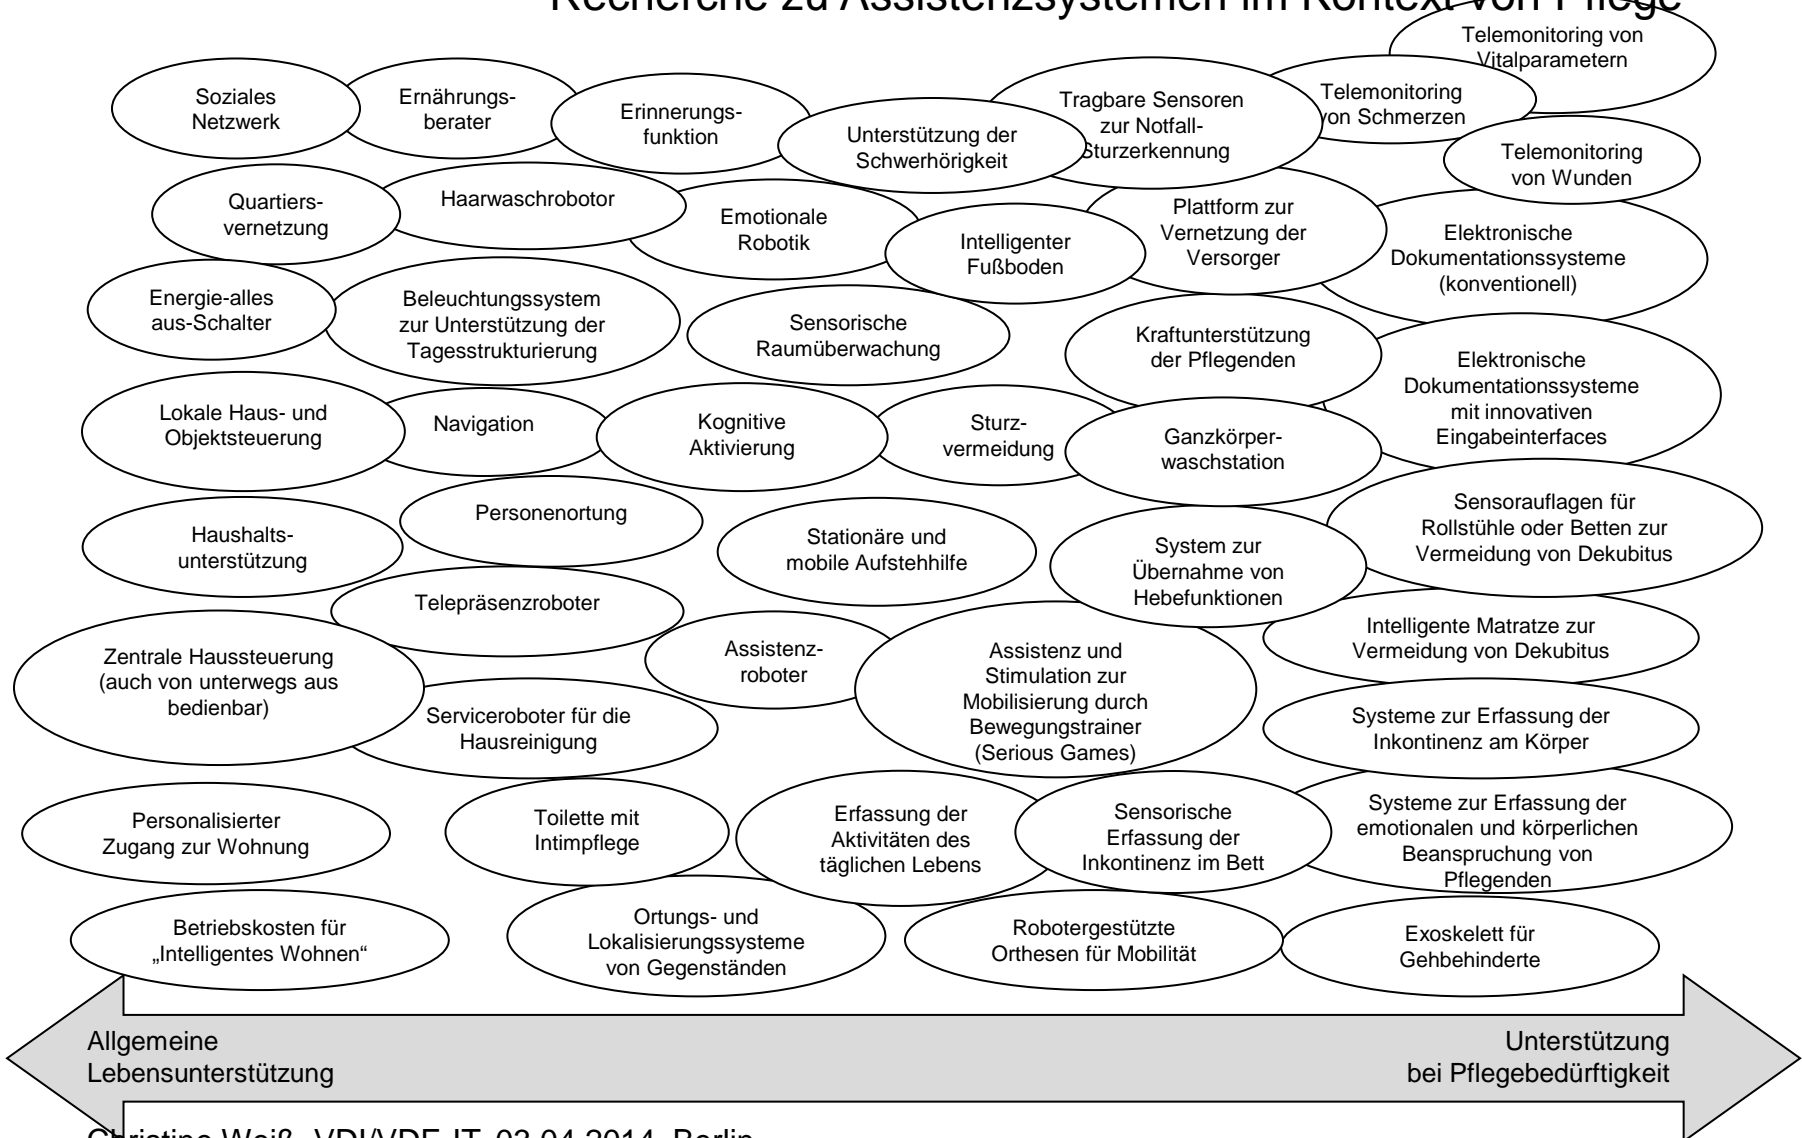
Recherche zu Assistenzsystemen im Kontext von Pflege

Telemonitoring von Vitalparametern

Soziales Netzwerk

Ernährungsberater

Erinnerungsfunktion

Unterstützung der Schwerhörigkeit

Tragbare Sensoren zur Notfall-Sturzerkennung

Telemonitoring von Schmerzen

Telemonitoring von Wunden

Quartiersvernetzung

Haarwaschrobotor

Emotionale Robotik

Intelligenter Fußboden

Plattform zur Vernetzung der Versorger

Elektronische Dokumentationssysteme (konventionell)

Energie-alles aus-Schalter

Beleuchtungssystem zur Unterstützung der Tagesstrukturierung

Sensorische Raumüberwachung

Kraftunterstützung der Pflegenden

Elektronische Dokumentationssysteme mit innovativen Eingabeinterfaces

Lokale Haus- und Objektsteuerung

Navigation

Kognitive Aktivierung

Sturzvermeidung

Ganzkörperwaschstation

Haushaltsunterstützung

Personenortung

Stationäre und mobile Aufstehhilfe

System zur Übernahme von Hebefunktionen

Sensorauflagen für Rollstühle oder Betten zur Vermeidung von Dekubitus

Telepräsenzroboter

Zentrale Haussteuerung (auch von unterwegs aus bedienbar)

Assistenzroboter

Assistenz und Stimulation zur Mobilisierung durch Bewegungstrainer (Serious Games)

Intelligente Matratze zur Vermeidung von Dekubitus

Serviceroboter für die Hausreinigung

Systeme zur Erfassung der Inkontinenz am Körper

Personalisierter Zugang zur Wohnung

Toilette mit Intimpflege

Erfassung der Aktivitäten des täglichen Lebens

Sensorische Erfassung der Inkontinenz im Bett

Systeme zur Erfassung der emotionalen und körperlichen Beanspruchung von Pflegenden

Betriebskosten für „Intelligentes Wohnen"

Ortungs- und Lokalisierungssysteme von Gegenständen

Robotergestützte Orthesen für Mobilität

Exoskelett für Gehbehinderte

Allgemeine Lebensunterstützung

Unterstützung bei Pflegebedürftigkeit

Christine Weiß, VDI/VDE-IT, 03.04.2014, Berlin